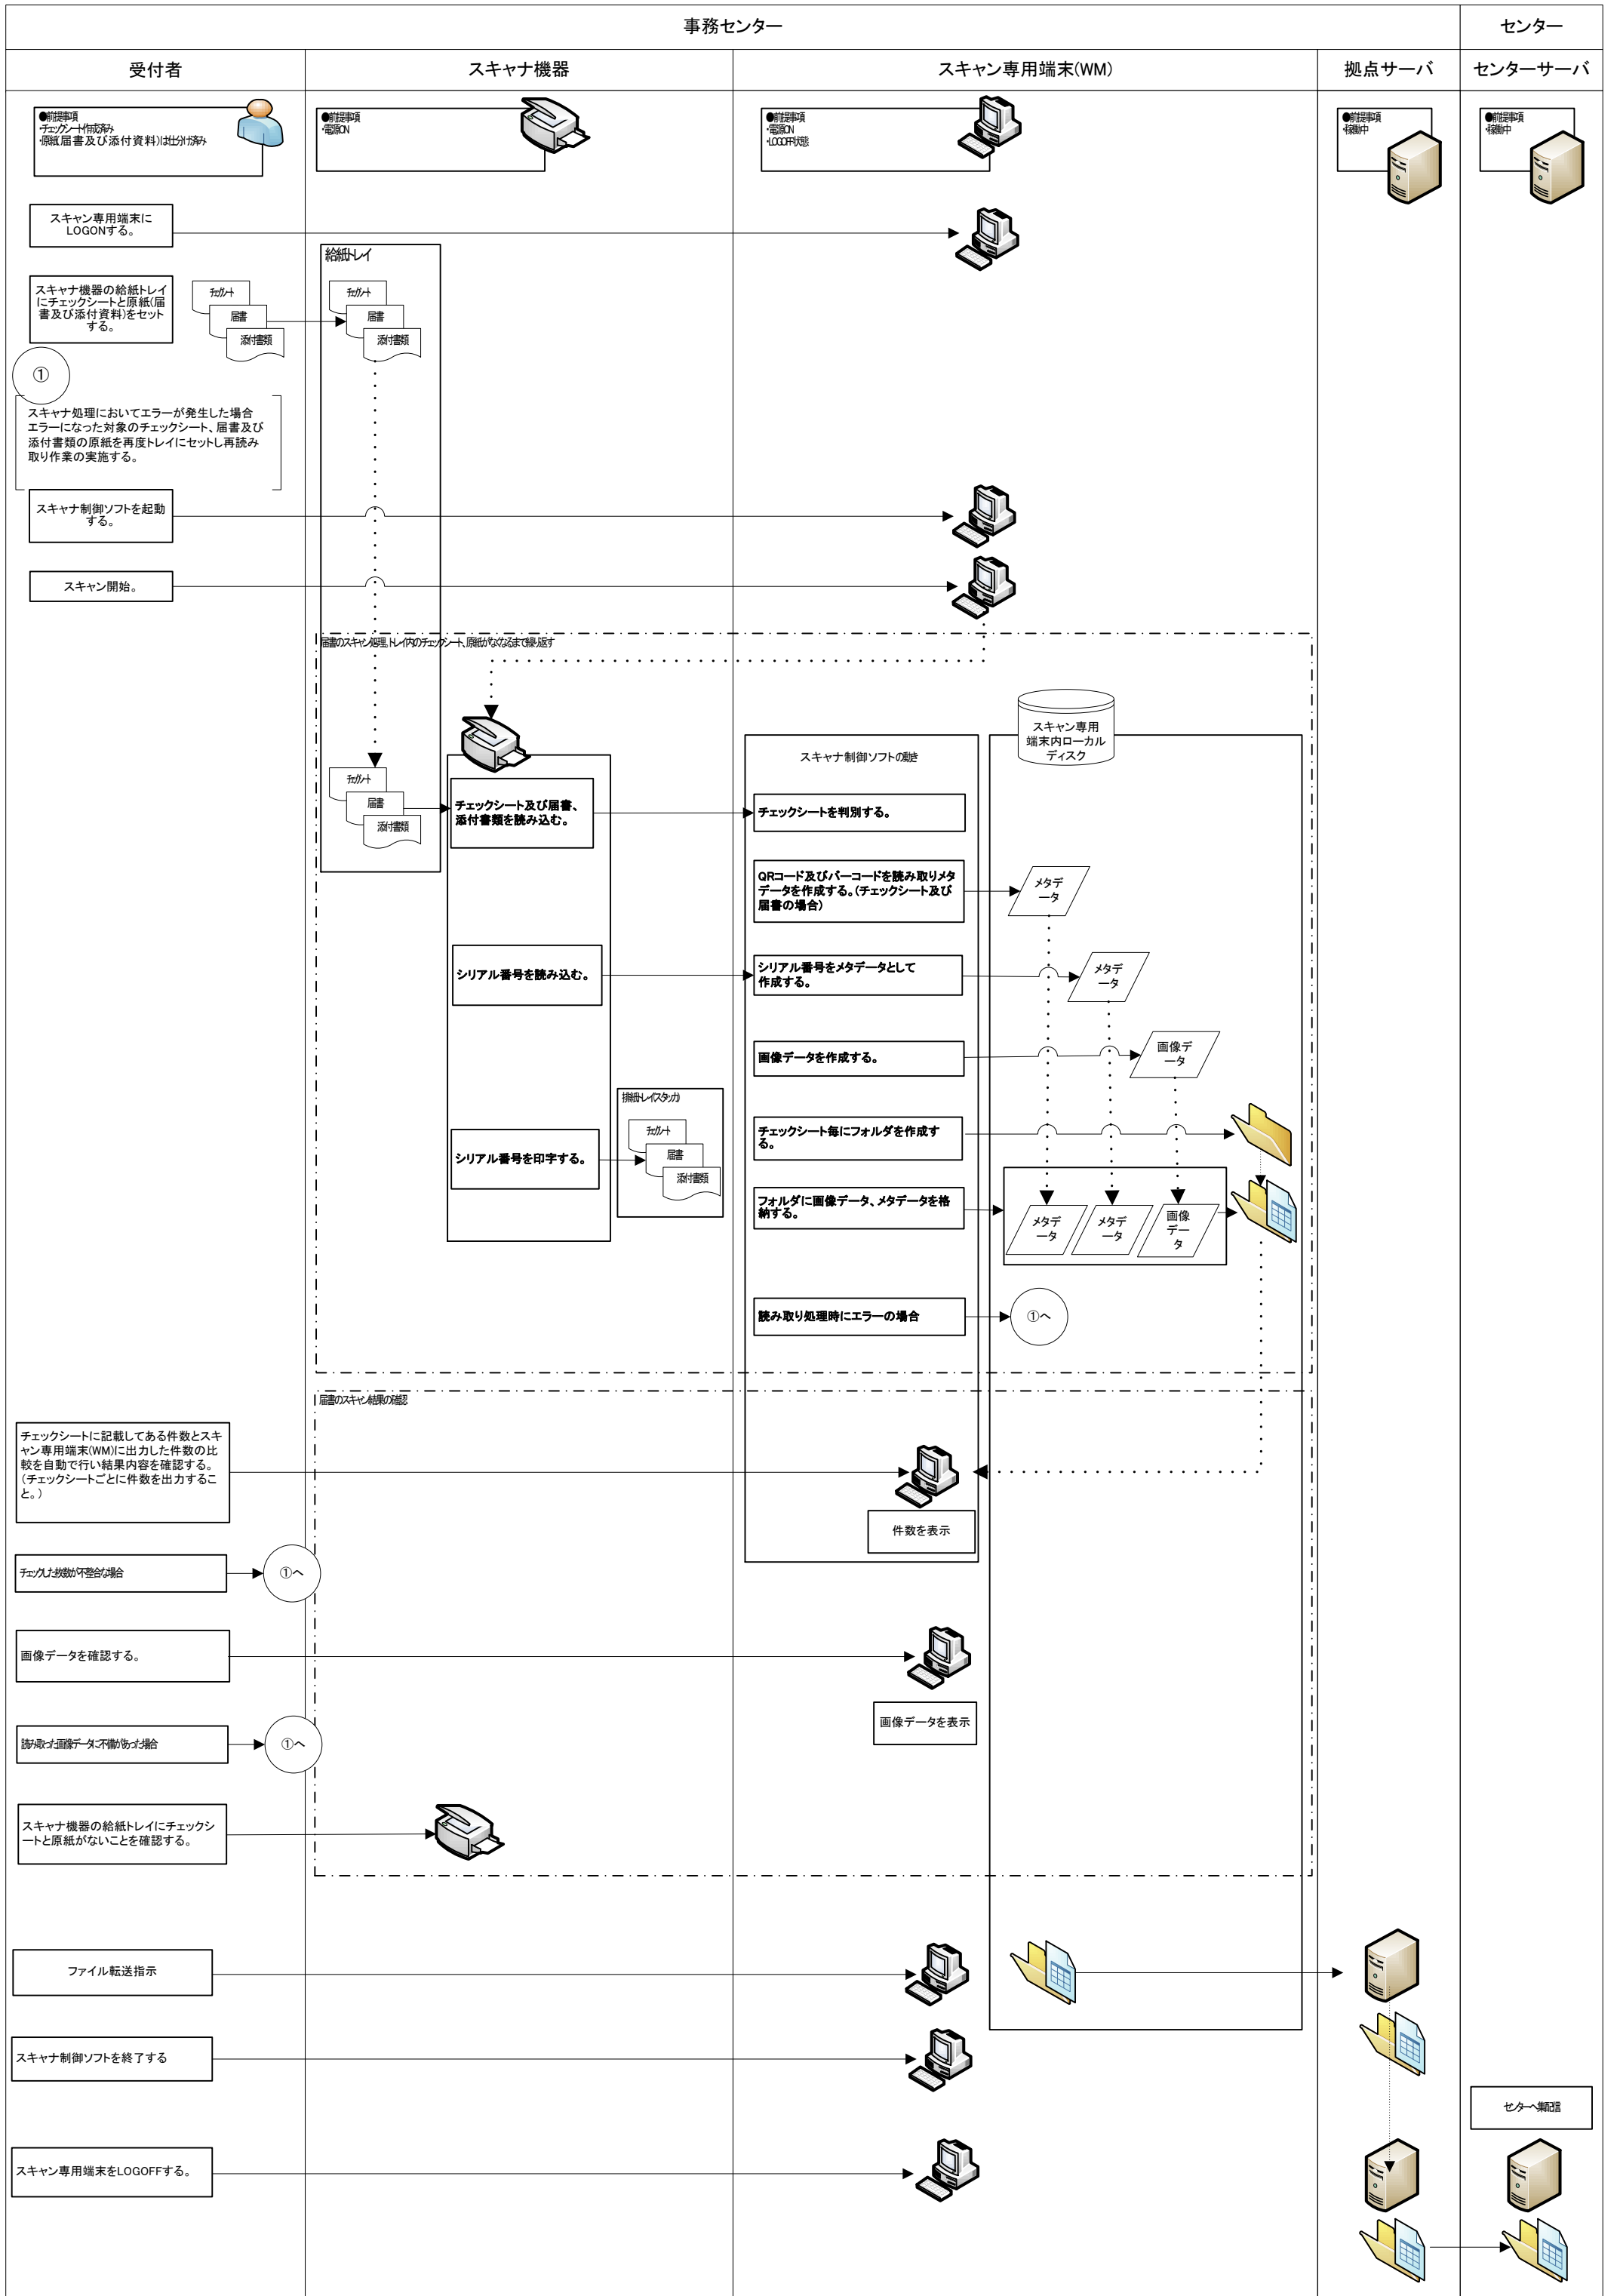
事務センター

センター

受付者

スキャナ機器

スキャン専用端末(WM)

拠点サーバ

センターサーバ

●前提事項
・チェックシート作成済み
・原紙(届書及び添付資料)は仕分け済み

●前提事項
・電源ON

●前提事項
・電源ON
・LOGOFF状態

●前提事項
・稼働中

●前提事項
・稼働中

スキャン専用端末にLOGONする。

給紙トレイ

スキャナ機器の給紙トレイにチェックシートと原紙(届書及び添付資料)をセットする。

チェックシート

届書

添付書類

①

スキャナ処理においてエラーが発生した場合エラーになった対象のチェックシート、届書及び添付書類の原紙を再度トレイにセットし再読み取り作業の実施する。

スキャナ制御ソフトを起動する。

スキャン開始。

届書のスキャン処理。トレイ内のチェックシート、原紙がなくなるまで繰り返す

スキャン専用端末内ローカルディスク

スキャナ制御ソフトの動き

チェックシート及び届書、添付書類を読み込む。

チェックシートを判別する。

QRコード及びバーコードを読み取りメタデータを作成する。(チェックシート及び届書の場合)

メタデータ

シリアル番号を読み込む。

シリアル番号をメタデータとして作成する。

メタデータ

画像データを作成する。

画像データ

排紙トレイ(スタッカ)

チェックシート

届書

添付書類

シリアル番号を印字する。

チェックシート毎にフォルダを作成する。

フォルダに画像データ、メタデータを格納する。

メタデータ

メタデータ

画像データ

読み取り処理時にエラーの場合

①へ

届書のスキャン結果の確認

チェックシートに記載してある件数とスキャン専用端末(WM)に出力した件数の比較を自動で行い結果内容を確認する。(チェックシートごとに件数を出力すること。)

件数を表示

チェックした枚数が不整合な場合

①へ

画像データを確認する。

画像データを表示

読み取った画像データに不備があった場合

①へ

スキャナ機器の給紙トレイにチェックシートと原紙がないことを確認する。

ファイル転送指示

スキャナ制御ソフトを終了する

センターへ集配信

スキャン専用端末をLOGOFFする。